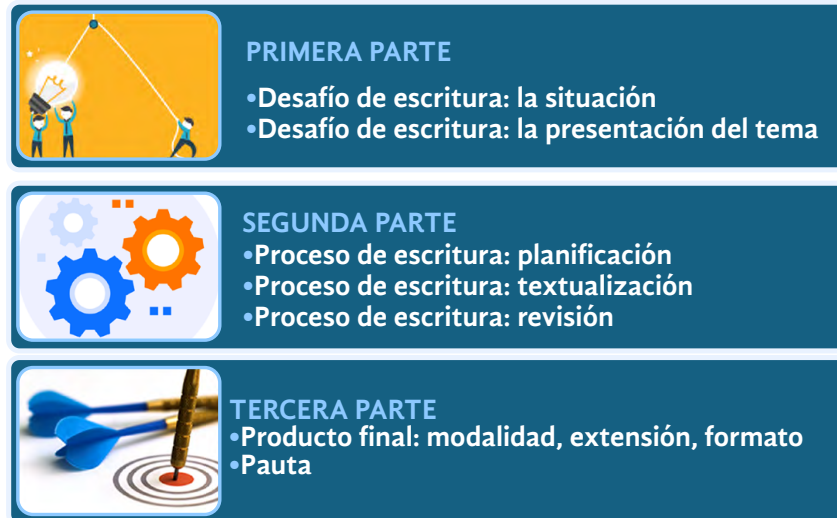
PRIMERA PARTE

•Desafío de escritura: la situación
•Desafío de escritura: la presentación del tema

SEGUNDA PARTE

•Proceso de escritura: planificación
•Proceso de escritura: textualización
•Proceso de escritura: revisión

TERCERA PARTE

•Producto final: modalidad, extensión, formato
•Pauta